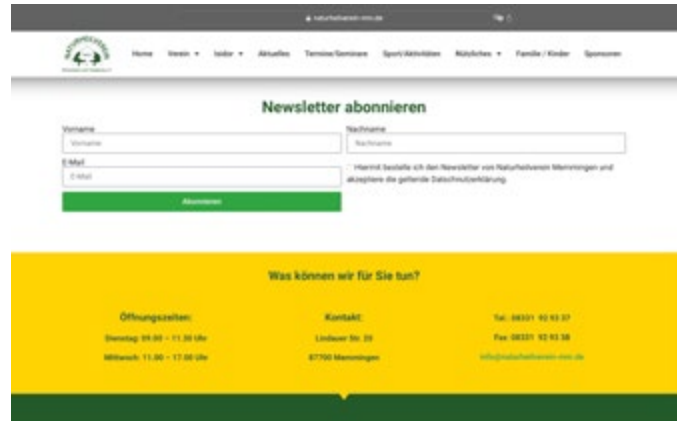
naturheilverein-mm.de

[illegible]

Home Verein ▾ Isidor ▾ Aktuelles Termine/Seminare Sport/Aktivitäten Nützliches ▾ Familie / Kinder Sponsoren

Newsletter abonnieren

Vorname
Vorname

Nachname
Nachname

E-Mail
E-Mail

Hiermit bestelle ich den Newsletter von Naturheilverein Memmingen und akzeptiere die geltende Datschutzerklärung.

Abonnieren

Was können wir für Sie tun?

Öffnungszeiten:
Dienstag: 09.00 – 11.30 Uhr
Mittwoch: 11.00 – 17.00 Uhr

Kontakt:
Lindauer Str. 20
87700 Memmingen

Tel.: 08331 92 93 37
Fax: 08331 92 93 38
info@naturheilverein-mm.de